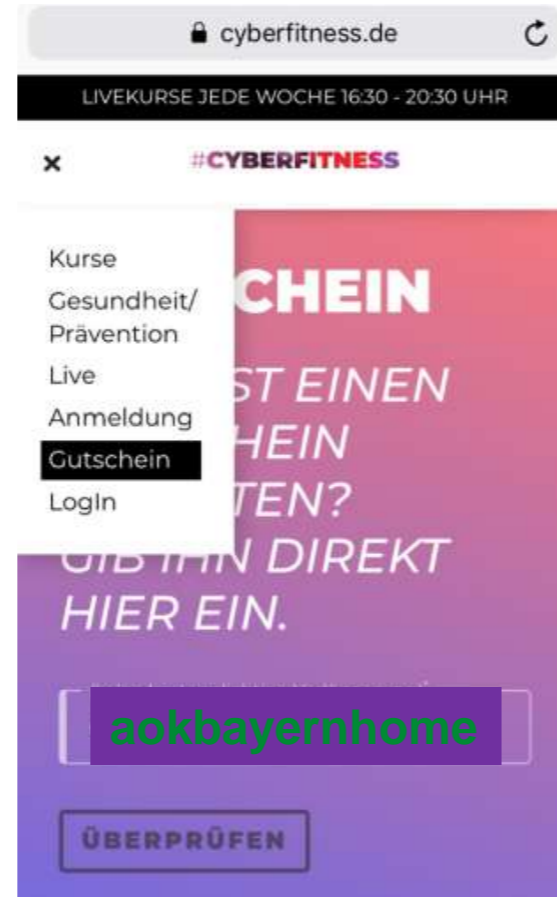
cyberfitness.de

LIVEKURSE JEDE WOCHE 16:30 - 20:30 UHR

×

#CYBERFITNESS

Kurse
Gesundheit/
Prävention
Live
Anmeldung
Gutschein
LogIn

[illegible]CHEIN

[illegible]ST EINEN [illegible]HEIN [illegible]TEN? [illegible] DIREKT HIER EIN.

aokbayernhome

ÜBERPRÜFEN